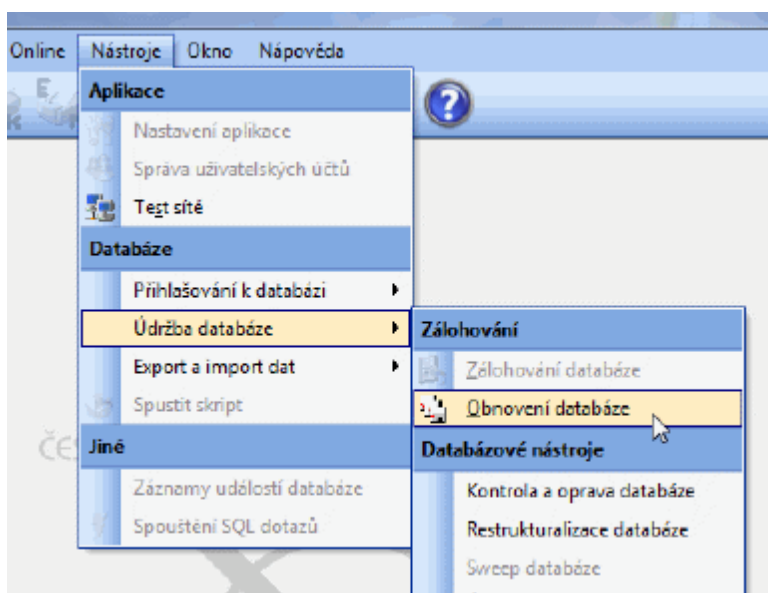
Online Nástroje Okno Nápověda

Aplikace
Nastavení aplikace
Správa uživatelských účtů
Test sítě
Databáze
Přihlašování k databázi
Údržba databáze
Export a import dat
Spustit skript
Jiné
Záznamy událostí databáze
Spouštění SQL dotazů

Zálohování
Zálohování databáze
Obnovení databáze
Databázové nástroje
Kontrola a oprava databáze
Restrukturalizace databáze
Sweep databáze

ČE